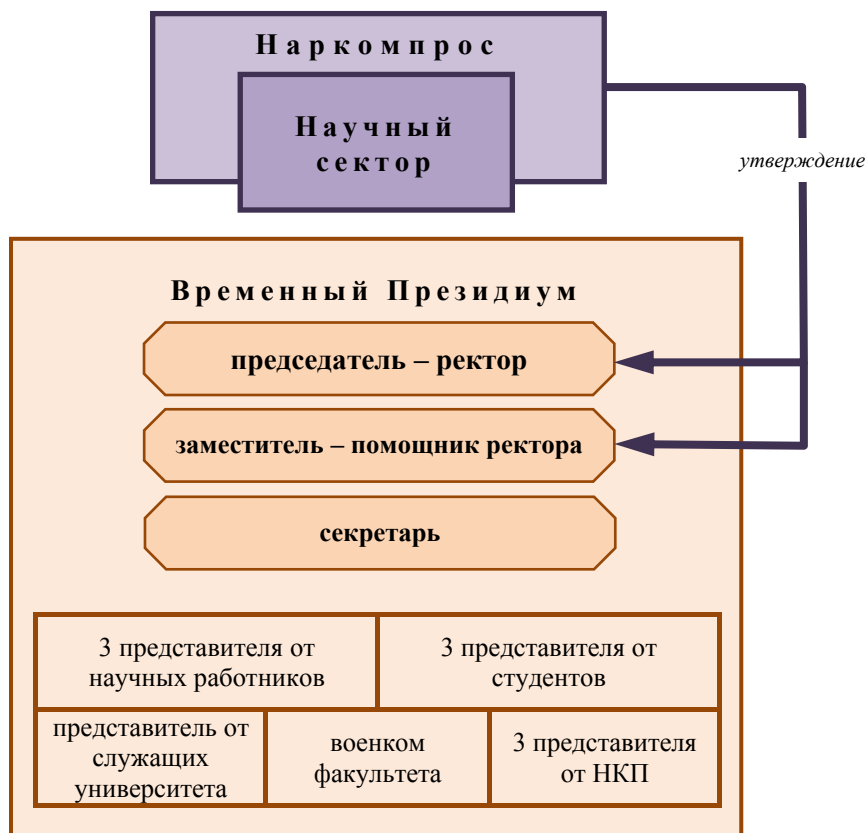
Наркомпрос

Научный сектор

утверждение

Временный Президиум

председатель – ректор

заместитель – помощник ректора

секретарь

3 представителя от научных работников

3 представителя от студентов

представитель от служащих университета

военком факультета

3 представителя от НКП